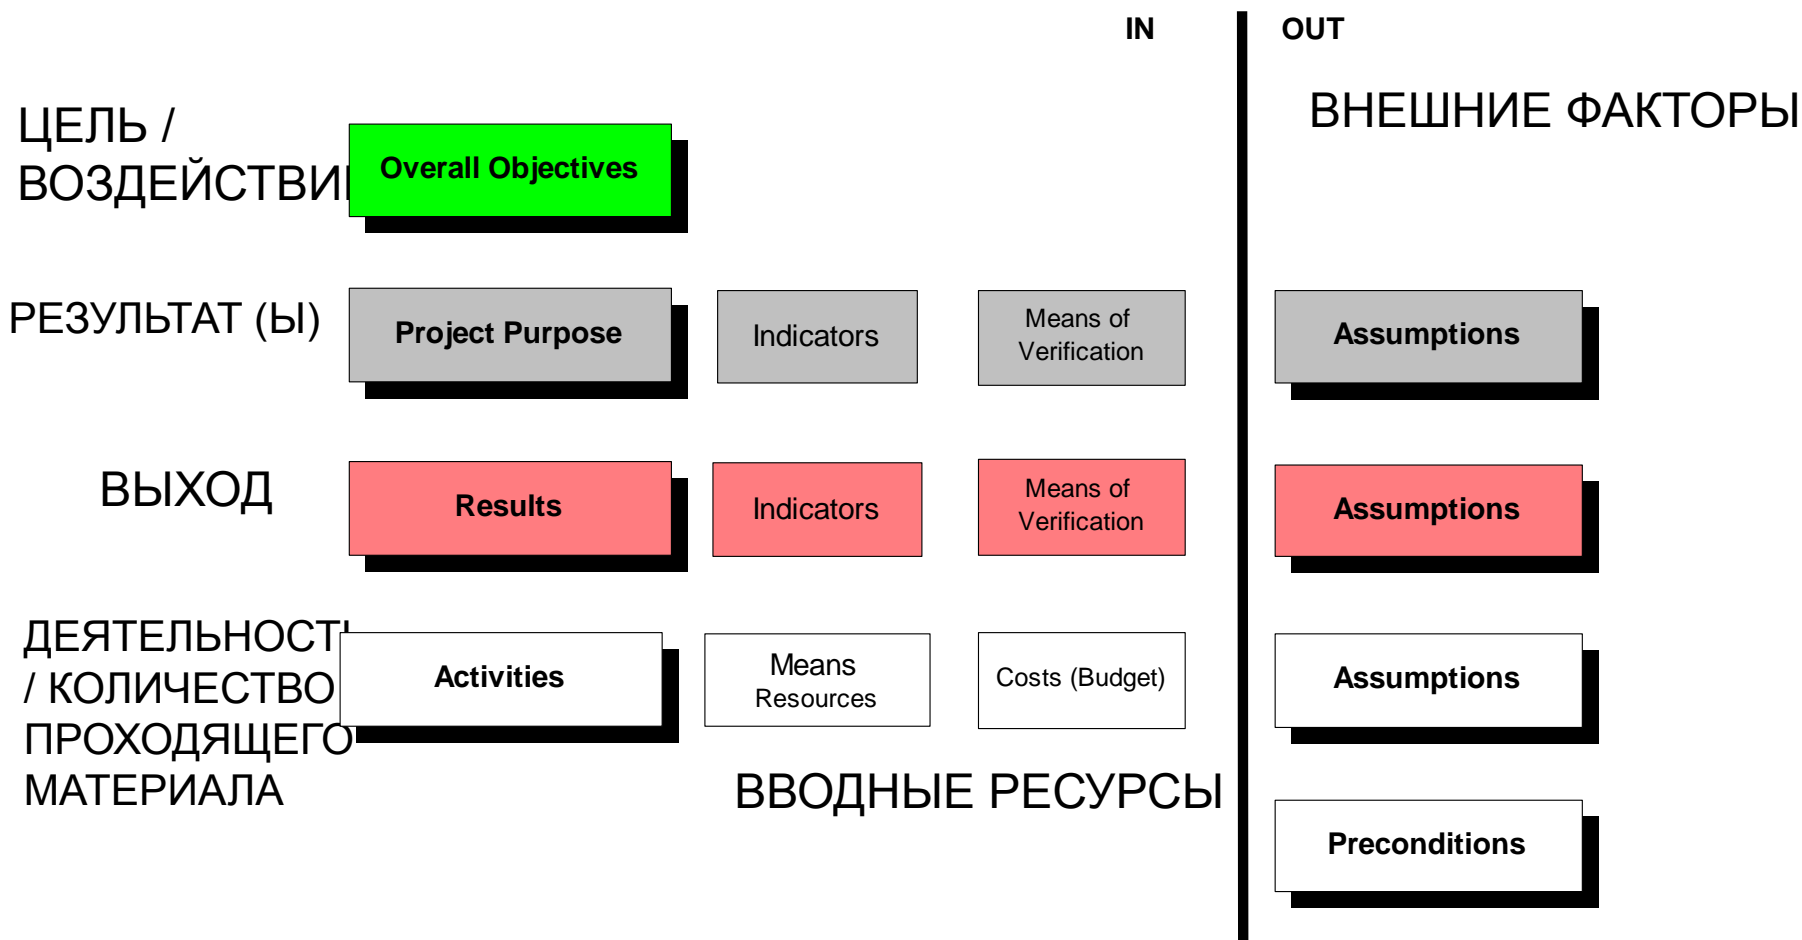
IN

OUT

ЦЕЛЬ / ВОЗДЕЙСТВИ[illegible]

Overall Objectives

ВНЕШНИЕ ФАКТОРЫ

РЕЗУЛЬТАТ (Ы)

Project Purpose

Indicators

Means of Verification

Assumptions

ВЫХОД

Results

Indicators

Means of Verification

Assumptions

ДЕЯТЕЛЬНОСТ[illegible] / КОЛИЧЕСТВО ПРОХОДЯЩЕГО МАТЕРИАЛА

Activities

Means Resources

Costs (Budget)

Assumptions

ВВОДНЫЕ РЕСУРСЫ

Preconditions